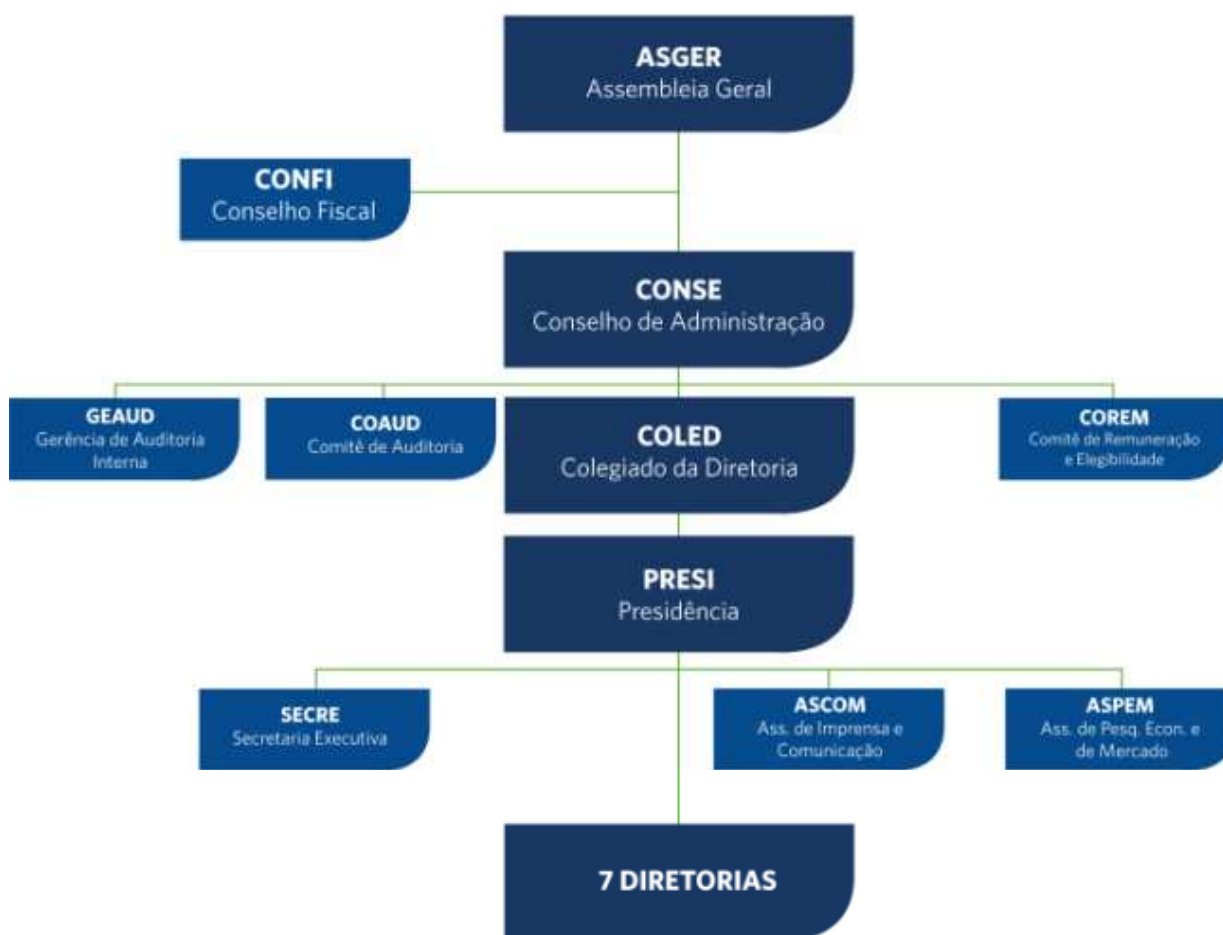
ASGER
Assembleia Geral

CONFI
Conselho Fiscal

CONSE
Conselho de Administração

GEAUD
Gerência de Auditoria Interna

COAUD
Comitê de Auditoria

COLED
Colegiado da Diretoria

COREM
Comitê de Remuneração e Elegibilidade

PRESI
Presidência

SECRE
Secretaria Executiva

ASCOM
Ass. de Imprensa e Comunicação

ASPEM
Ass. de Pesq. Econ. e de Mercado

7 DIRETORIAS